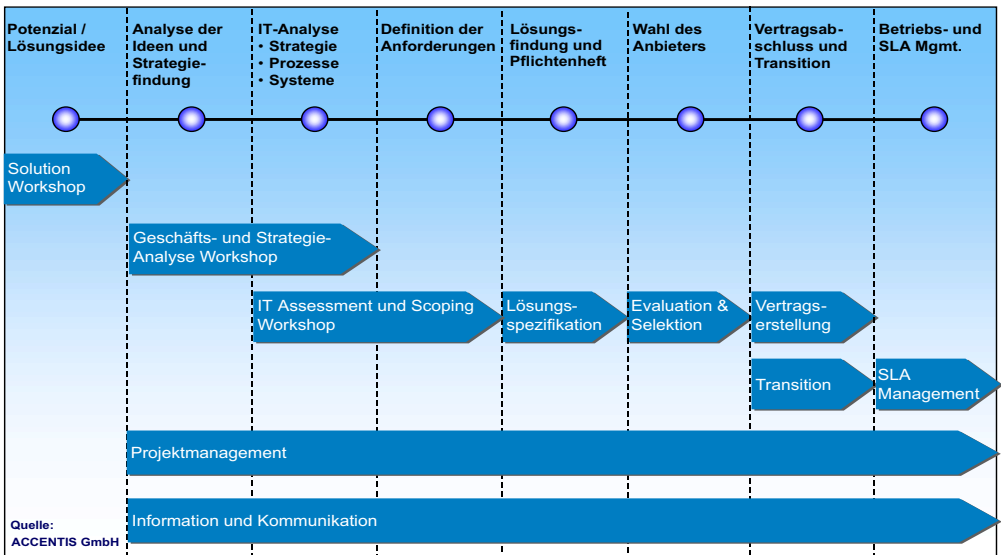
Potenzial / Lösungsidee

Analyse der Ideen und Strategiefindung

IT-Analyse
• Strategie
• Prozesse
• Systeme

Definition der Anforderungen

Lösungsfindung und Pflichtenheft

Wahl des Anbieters

Vertragsabschluss und Transition

Betriebs- und SLA Mgmt.

Solution Workshop

Geschäfts- und Strategie-Analyse Workshop

IT Assessment und Scoping Workshop

Lösungsspezifikation

Evaluation & Selektion

Vertragserstellung

Transition

SLA Management

Projektmanagement

Quelle: ACCENTIS GmbH

Information und Kommunikation